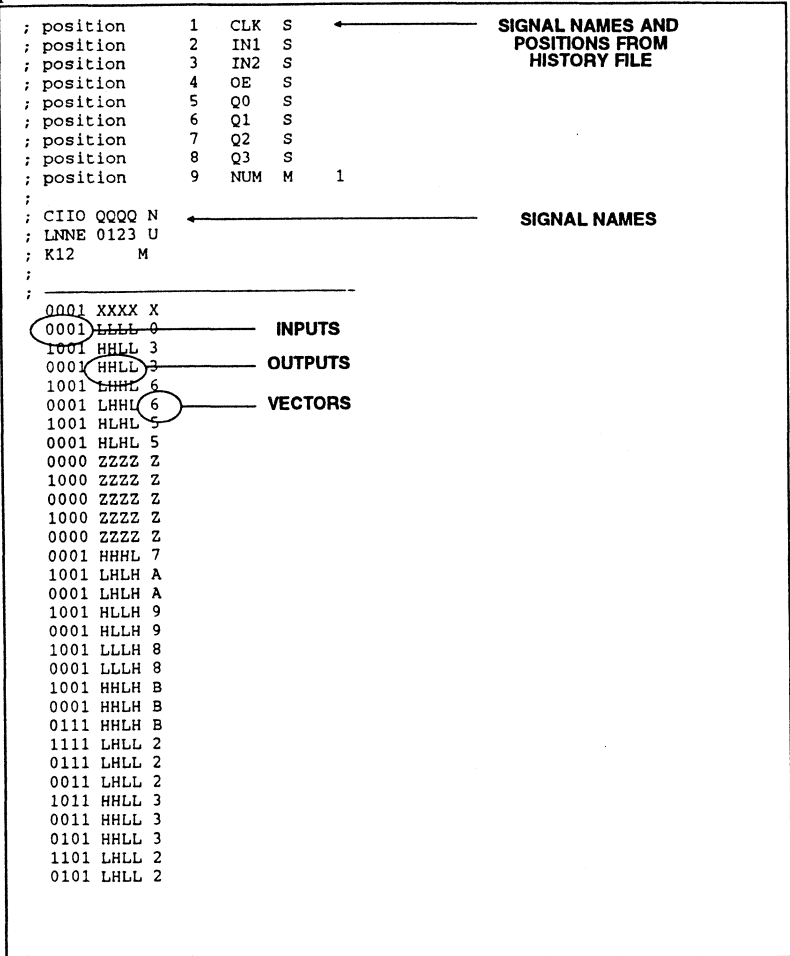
; position 1 CLK S
; position 2 IN1 S
; position 3 IN2 S
; position 4 OE S
; position 5 Q0 S
; position 6 Q1 S
; position 7 Q2 S
; position 8 Q3 S
; position 9 NUM M 1
;
; CIIO QQQQ N
; LNNE 0123 U
; K12 M
;
;

SIGNAL NAMES AND POSITIONS FROM HISTORY FILE

SIGNAL NAMES

0001 XXXX X
0001 LLLL 0
1001 HHLL 3
0001 HHLL 3
1001 LHHL 6
0001 LHHL 6
1001 HLHL 5
0001 HLHL 5
0000 ZZZZ Z
1000 ZZZZ Z
0000 ZZZZ Z
1000 ZZZZ Z
0000 ZZZZ Z
0001 HHHL 7
1001 LHLH A
0001 LHLH A
1001 HLLH 9
0001 HLLH 9
1001 LLLH 8
0001 LLLH 8
1001 HHLH B
0001 HHLH B
0111 HHLH B
1111 LHLL 2
0111 LHLL 2
0011 LHLL 2
1011 HHLL 3
0011 HHLL 3
0101 HHLL 3
1101 LHLL 2
0101 LHLL 2

INPUTS
OUTPUTS
VECTORS